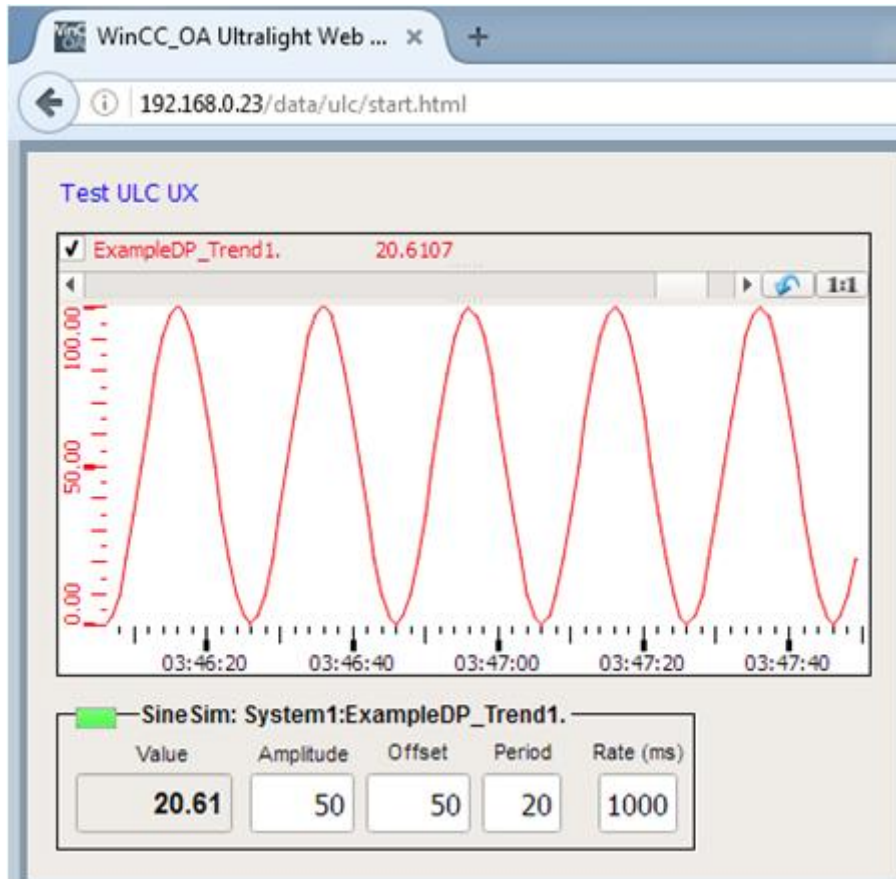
WinCC_OA Ultralight Web ... ×

192.168.0.23/data/ulc/start.html

Test ULC UX

ExampleDP_Trend1. 20.6107

1:1

100.00

50.00

0.00

03:46:20 03:46:40 03:47:00 03:47:20 03:47:40

SineSim: System1:ExampleDP_Trend1.

| Value | Amplitude | Offset | Period | Rate (ms) |
|---|---|---|---|---|
| 20.61 | 50 | 50 | 20 | 1000 |